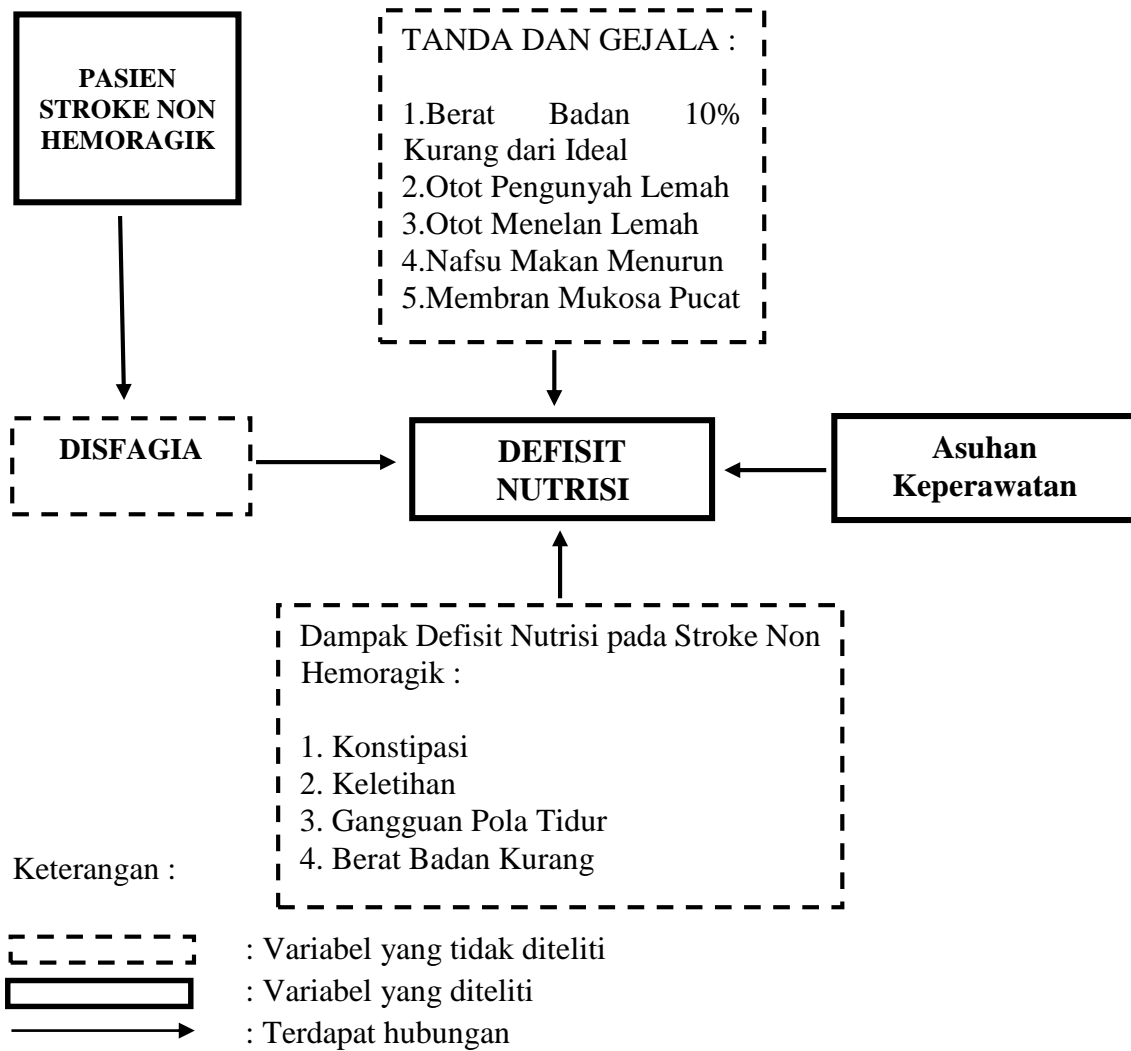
PASIEN STROKE NON HEMORAGIK

TANDA DAN GEJALA :

1.Berat Badan 10% Kurang dari Ideal
2.Otot Pengunyah Lemah
3.Otot Menelan Lemah
4.Nafsu Makan Menurun
5.Membran Mukosa Pucat

DISFAGIA

DEFISIT NUTRISI

Asuhan Keperawatan

Dampak Defisit Nutrisi pada Stroke Non Hemoragik :

1. Konstipasi
2. Keletihan
3. Gangguan Pola Tidur
4. Berat Badan Kurang

Keterangan :

: Variabel yang tidak diteliti
: Variabel yang diteliti
: Terdapat hubungan